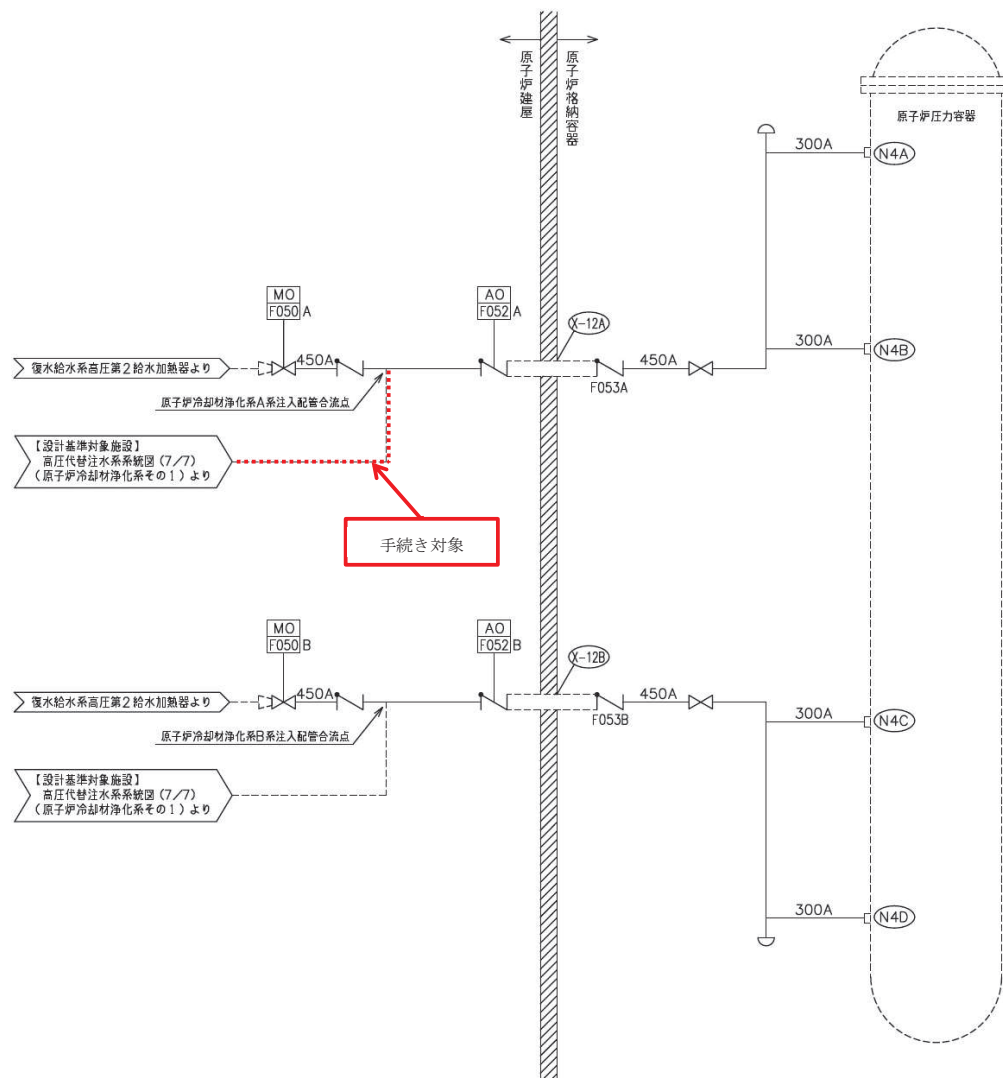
原子炉建屋

原子炉格納容器

原子炉圧力容器

300A N4A

MO F050 A

AO F052 A

X-12A

復水給水系高圧第2給水加熱器より

450A

F053A

450A

300A N4B

原子炉冷却材浄化系A系注入配管合流点

【設計基準対象施設】
高圧代替注水系系統図 (7/7)
(原子炉冷却材浄化系その1) より

手続き対象

MO F050 B

AO F052 B

X-12B

復水給水系高圧第2給水加熱器より

450A

F053B

450A

300A N4C

原子炉冷却材浄化系B系注入配管合流点

【設計基準対象施設】
高圧代替注水系系統図 (7/7)
(原子炉冷却材浄化系その1) より

300A N4D